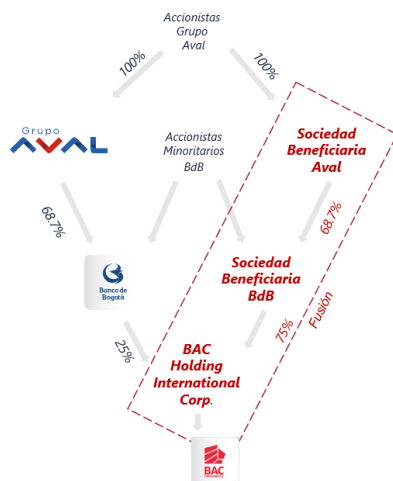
Accionistas Grupo Aval

100%

100%

Grupo AVAL

Accionistas Minoritarios BdB

Sociedad Beneficiaria Aval

68.7%

68.7%

Banco de Bogotá

Sociedad Beneficiaria BdB

Fusión

25%

75%

BAC Holding International Corp.

BAC